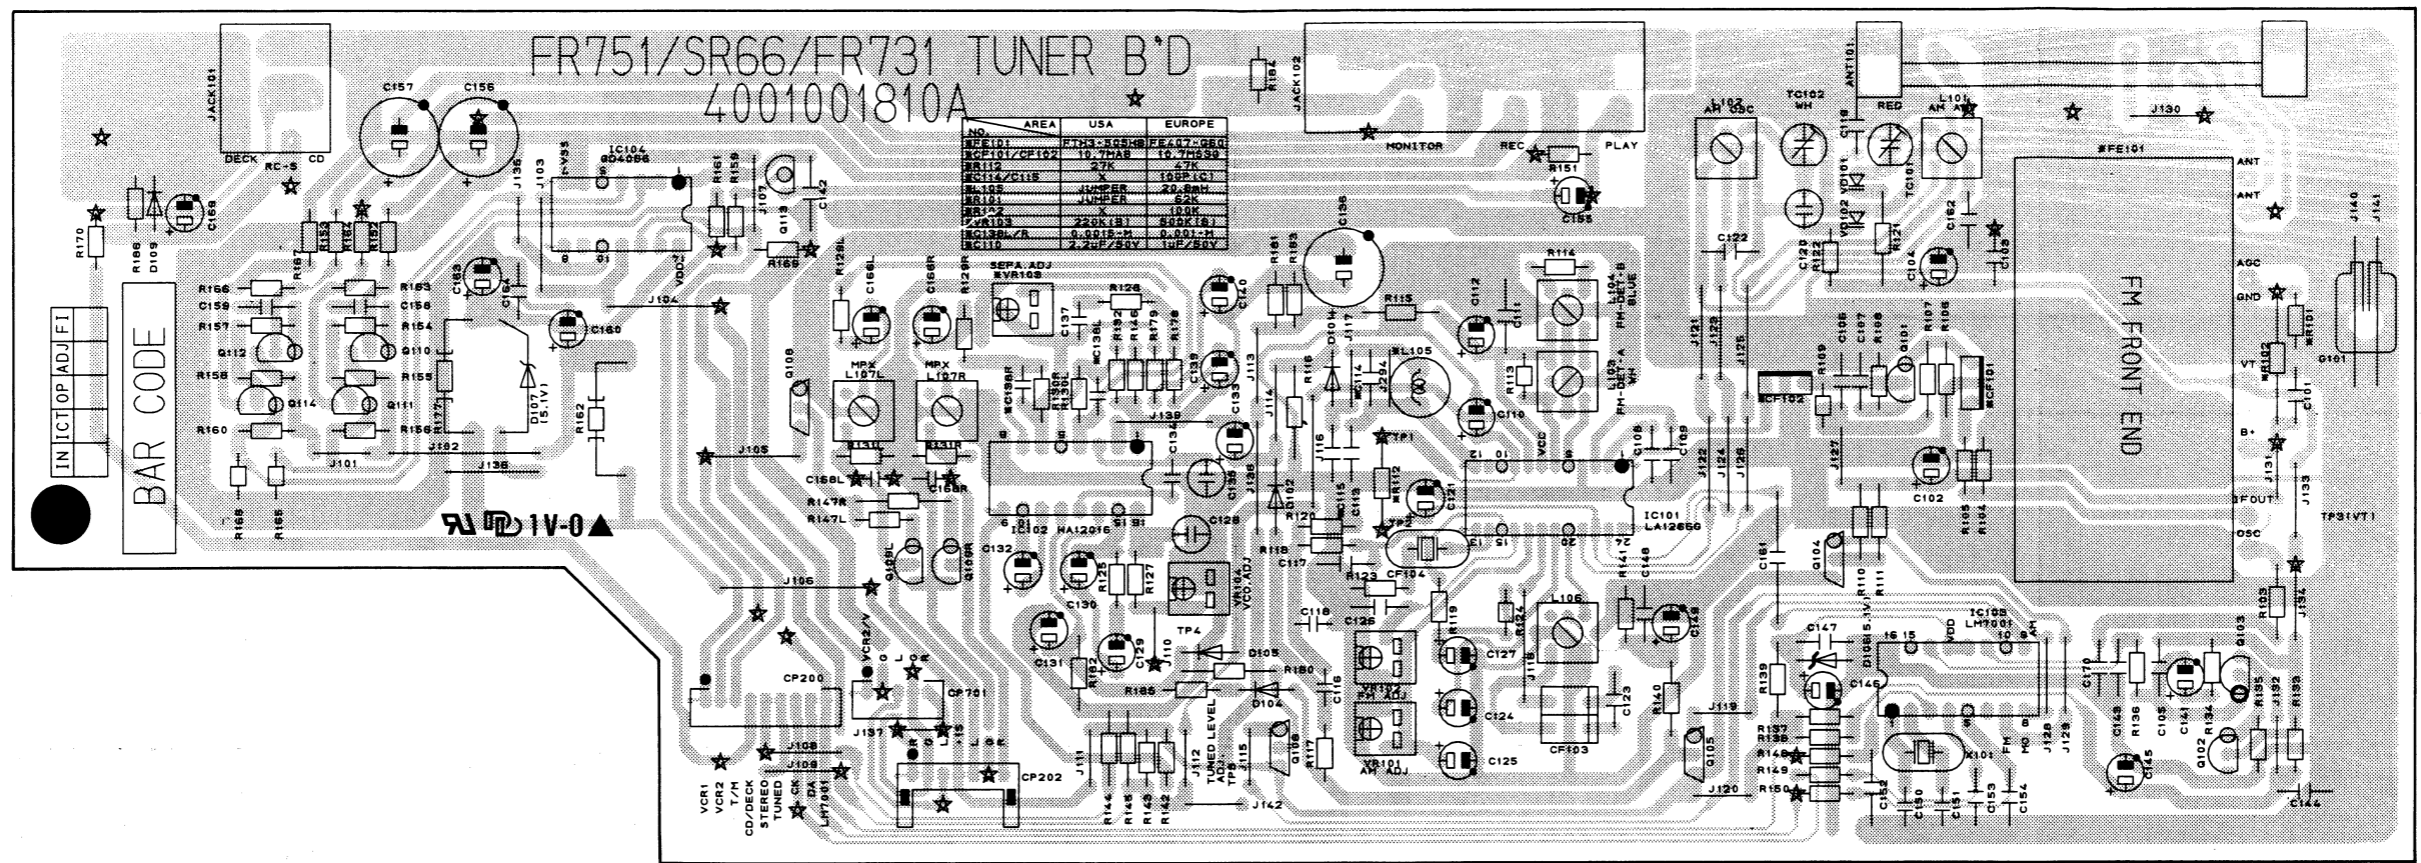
FR751/SR66/FR731 TUNER B'D
4001001810A

| NO. AREA | USA | EUROPE |
|---|---|---|
| ※FE101 | FTH3-505HB | FE407-G60 |
| ※CF101/CF102 | 10.7MA8 | 10.7MS9 |
| ※R112 | 27K | 47K |
| ※C114/C115 | X | 10P(C) |
| ※L105 | JUMPER | 20.8mH |
| ※R101 | JUMPER | 62K |
| ※R102 | X | 100K |
| ※VR103 | 220K(B) | 500K(B) |
| ※C138L/R | 0.0015-M | 0.001-M |
| ※C110 | 2.2uF/50V | 1uF/50V |

JACK101
DECK CD
RC-5
C157
C156
J136
J103
+V33
IC104
BD4066
VDD
R161
R159
J107
Q113
C142
R169
C159
D109
R166
R170
R167
R133
R132
R152
R166
C158
R157
Q112
R158
Q114
R160
R168
R165
J101
R163
C156
R154
Q110
R155
Q111
R156
R177
D107 (5.1V)
J102
J138
C163
C164
C160
J104
R162
J105
Q108
IN ICT OP ADJ FI
BAR CODE
1V-0
R128L
C166L
C166R
R129R
MPX L107L
MPX L107R
R130L
R131R
C168L
C168R
R147R
R147L
Q109L
Q109R
J106
SEPA.ADJ ※VR103
C137
R126
※C138R
※C138L
R130R
R130L
R192
R146
R179
R178
C139
C140
C133
J139
C134
C135
C136
IC102 HA12016
C128
C132
C130
R125
R127
C131
R193
C129
J110
VR104 VCO.ADJ
TP4
D105
R180
R185
D104
TUNED LEVEL ADJ. TP5
J115
J112
J111
R144
R145
R143
R142
Q106
R117
J142
CP200
VCR2/V
CP701
J137
J108
J109
CP202
VCR1 VCR2 T/M CD/DECK STEREO TUNED CK DA LM7001
JACK102
MONITOR
R164
REC
PLAY
R151
C155
C158
R181
R183
J113
J114
R115
R116
J117
D106
※C114
J294
※L105
C112
C111
R114
L104 FM-DET B BLUE
L103 FM-DET A WH
R113
C110
TP1
J116
R112
C115
C121
D102
R121
R118
C117
TP2
CF104
R123
C118
C126
R119
R124
VR102 FM ADJ
VR101 AM ADJ
C127
C124
C125
IC101 LA1265G
VCC
C108
C109
J122
J124
J126
J127
L106
R141
C148
C149
R140
C123
CF103
J118
J119
J120
C161
Q104
L102 AM OSC
TC102 WH
C119
RED
L101 AM ANT
ANT101
J130
TC101
VD101
VD102
C120
C122
R122
R121
C104
C162
C103
J121
J123
J125
※CF102
R109
C106
C107
R108
Q101
R107
R106
※CF101
R110
R111
C102
R105
R104
※FE101
ANT
AGC
GND
VT
B+
IFOUT
OSC
FM FRONT END
※R101
※R102
C101
J131
J133
TP3(VT)
J140
J141
Q101
J132
R103
IC103 LM7001
VDD
AM
FM
MO
D108(5.1V)
C147
C146
R139
R137
R138
R148
R149
R150
X101
C152
C150
C151
C153
C154
J128
J129
C170
R136
C105
C141
R134
Q103
R195
R192
R199
Q102
C143
C145
C144
Q105